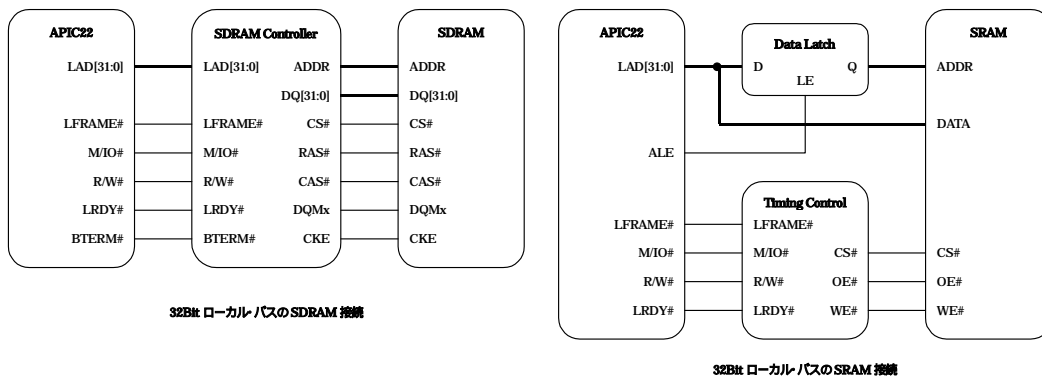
APIC22

LAD[31:0]

LFRAME#

M/IO#

R/W#

LRDY#

BTERM#

SDRAM Controller

LAD[31:0]

LFRAME#

M/IO#

R/W#

LRDY#

BTERM#

ADDR

DQ[31:0]

CS#

RAS#

CAS#

DQMx

CKE

SDRAM

ADDR

DQ[31:0]

CS#

RAS#

CAS#

DQMx

CKE

32Bit ローカル・バスのSDRAM 接続

APIC22

LAD[31:0]

ALE

LFRAME#

M/IO#

R/W#

LRDY#

Data Latch

D

Q

LE

Timing Control

LFRAME#

M/IO#

R/W#

LRDY#

CS#

OE#

WE#

SRAM

ADDR

DATA

CS#

OE#

WE#

32Bit ローカル・バスのSRAM 接続